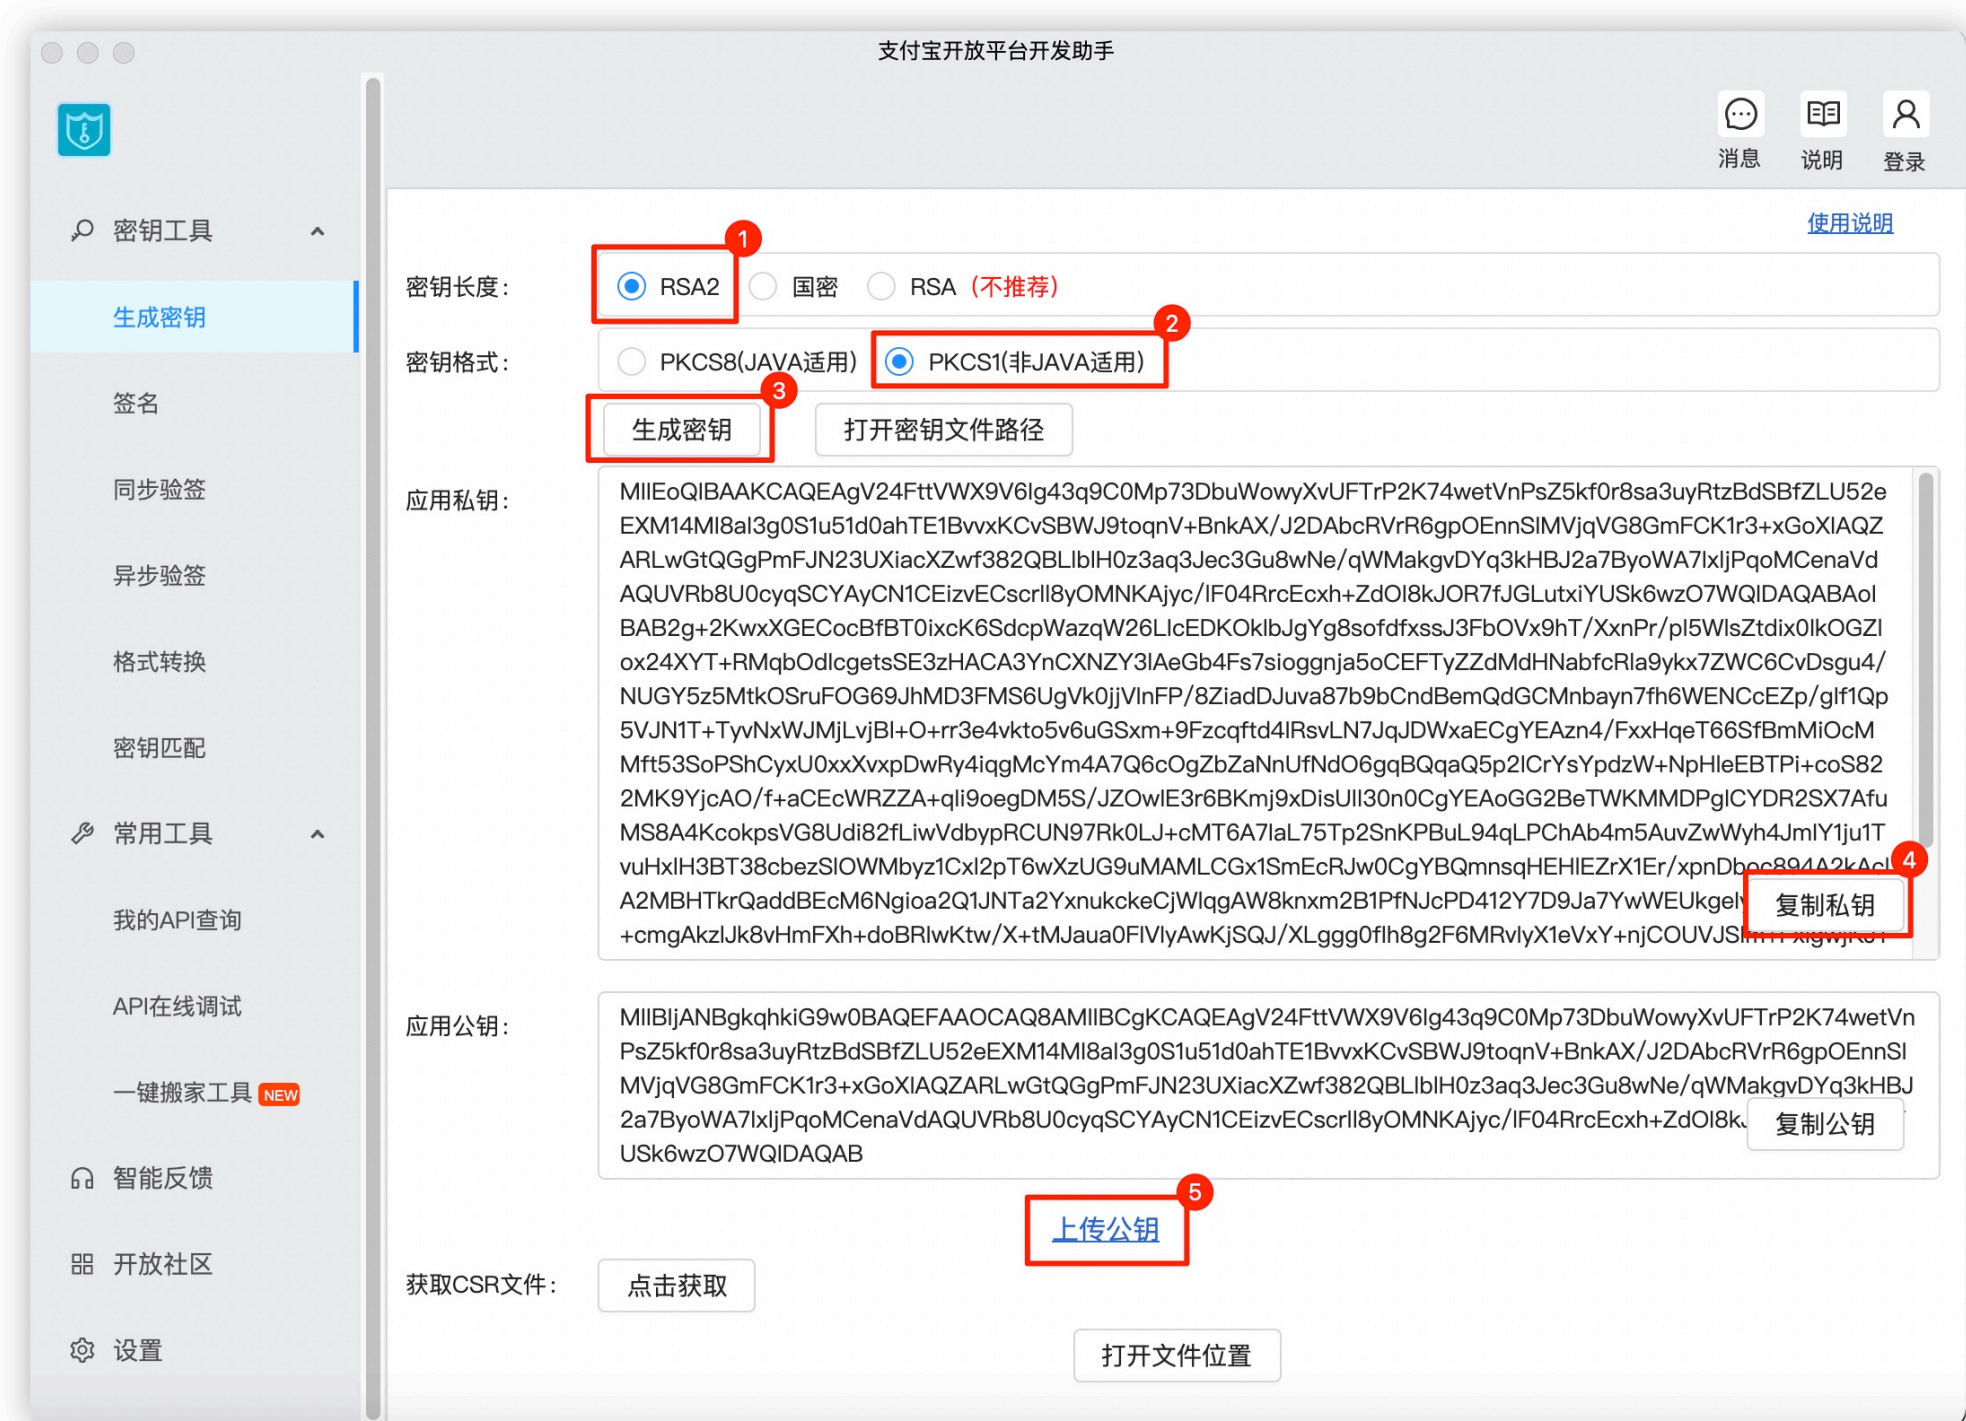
支付宝开放平台开发助手

消息 说明 登录

密钥工具

生成密钥

签名

同步验签

异步验签

格式转换

密钥匹配

常用工具

我的API查询

API在线调试

一键搬家工具 NEW

智能反馈

开放社区

设置

使用说明

密钥长度： 1 RSA2 国密 RSA （不推荐）

密钥格式： PKCS8(JAVA适用) 2 PKCS1(非JAVA适用)

3 生成密钥 打开密钥文件路径

应用私钥：
MIIEoQIBAAKCAQEAgV24FttVWX9V6lg43q9C0Mp73DbuWowyXvUFTrP2K74wetVnPsZ5kf0r8sa3uyRtzBdSBfZLU52eEXM14Ml8al3g0S1u51d0ahTE1BvvxKCvSBWJ9toqnV+BnkAX/J2DAbcRVrR6gpOEnnSlMVjqVG8GmFCK1r3+xGoXlAQZARLwGtQGgPmFJN23UXiacXZwf382QBLlblH0z3aq3Jec3Gu8wNe/qWMakgvDYq3kHBJ2a7ByoWA7lxljPqoMCenaVdAQUVRb8U0cyqSCYAyCN1CEizvECscrll8yOMNKAjyc/lF04RrcEcxh+ZdOl8kJOR7fJGLutxiYUSk6wzO7WQIDAQABAoIBAB2g+2KwxXGECocBfBT0ixcK6SdcpWazqW26LlcEDKOklbJgYg8sofdfxssJ3FbOVx9hT/XxnPr/pl5WlsZtdix0lkOGZIox24XYT+RMqbOdlcgetsSE3zHACA3YnCXNZY3lAeGb4Fs7sioggnja5oCEFTyZZdMdHNabfcRla9ykx7ZWC6CvDsgu4/NUGY5z5MtkOSruFOG69JhMD3FMS6UgVk0jjVlnFP/8ZiadDJuva87b9bCndBemQdGCMnbayn7fh6WENCcEZp/glf1Qp5VJN1T+TyvNxWJMjLvjBl+O+rr3e4vkto5v6uGSxm+9Fzcqftd4lRsvLN7JqJDWxaECgYEAzn4/FxxHqeT66SfBmMiOcMMft53SoPShCyxU0xxXvxpDwRy4iqgMcYm4A7Q6cOgZbZaNnUfNdO6gqBQqaQ5p2lCrYsYpdzW+NpHleEBTPi+coS822MK9YjcAO/f+aCEcWRZZA+qli9oegDM5S/JZOwlE3r6BKmj9xDisUll30n0CgYEAoGG2BeTWKMMDPglCYDR2SX7AfuMS8A4KcokpsVG8Udi82fLiwVdbypRCUN97Rk0LJ+cMT6A7laL75Tp2SnKPBuL94qLPChAb4m5AuvZwWyh4JmlY1ju1TvuHxlH3BT38cbezSlOWMbyz1Cxl2pT6wXzUG9uMAMLCGx1SmEcRJw0CgYBQmnsqHEHlEZrX1Er/xpnD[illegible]A2MBHTkrQaddBEcM6Ngioa2Q1JNTa2YxnukckeCjWlqgAW8knxm2B1PfNJcPD412Y7D9Ja7YwWEUkgel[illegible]+cmgAkzlJk8vHmFXh+doBRlwKtw/X+tMJaua0FlVlyAwKjSQJ/XLggg0flh8g2F6MRvlyX1eVxY+njCOUVJS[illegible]

4 复制私钥

应用公钥：
MIIBIjANBgkqhkiG9w0BAQEFAAOCAQ8AMIIBCgKCAQEAgV24FttVWX9V6lg43q9C0Mp73DbuWowyXvUFTrP2K74wetVnPsZ5kf0r8sa3uyRtzBdSBfZLU52eEXM14Ml8al3g0S1u51d0ahTE1BvvxKCvSBWJ9toqnV+BnkAX/J2DAbcRVrR6gpOEnnSlMVjqVG8GmFCK1r3+xGoXlAQZARLwGtQGgPmFJN23UXiacXZwf382QBLlblH0z3aq3Jec3Gu8wNe/qWMakgvDYq3kHBJ2a7ByoWA7lxljPqoMCenaVdAQUVRb8U0cyqSCYAyCN1CEizvECscrll8yOMNKAjyc/lF04RrcEcxh+ZdOl8k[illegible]USk6wzO7WQIDAQAB

复制公钥

5 上传公钥

获取CSR文件： 点击获取

打开文件位置